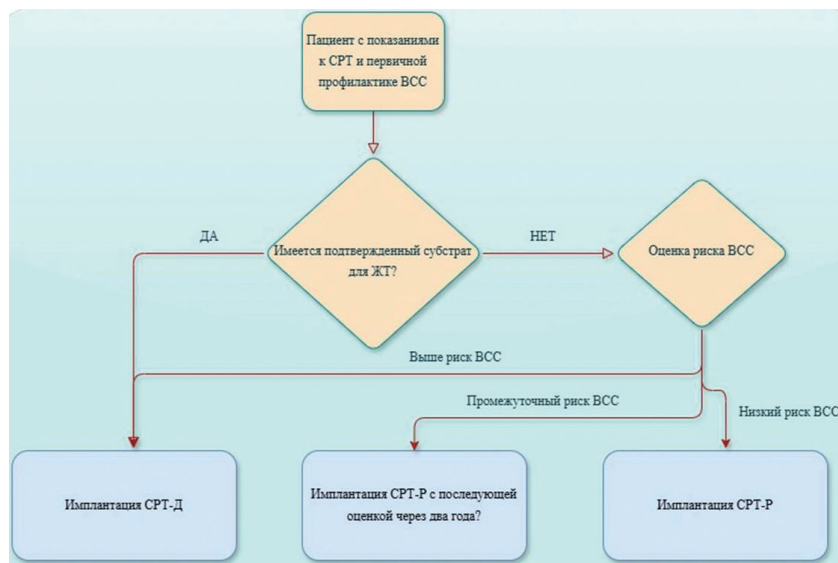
Пациент с показаниями к СРТ и первичной профилактике ВСС

ДА

Имеется подтвержденный субстрат для ЖТ?

НЕТ

Оценка риска ВСС

Выше риск ВСС

Промежуточный риск ВСС

Низкий риск ВСС

Имплантация СРТ-Д

Имплантация СРТ-Р с последующей оценкой через два года?

Имплантация СРТ-Р